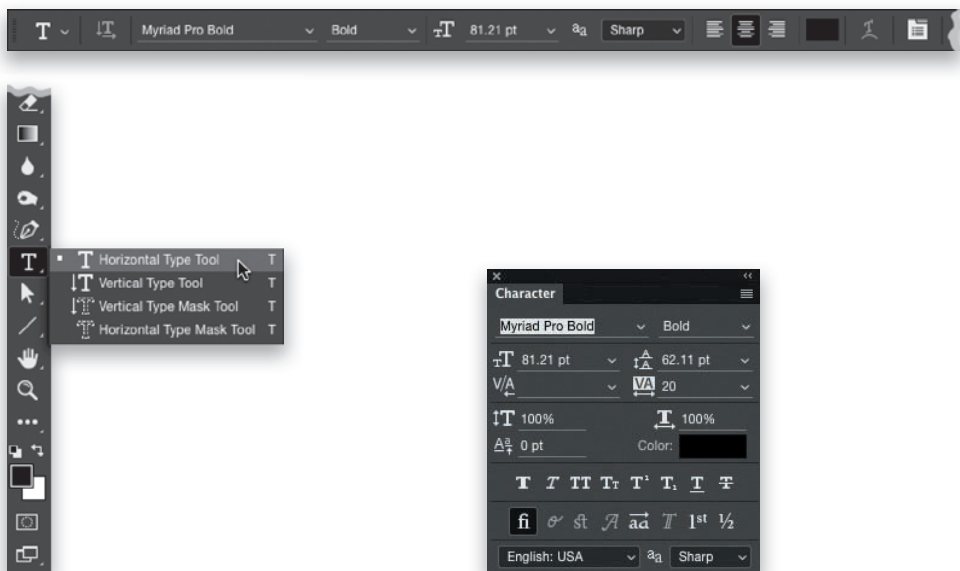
Myriad Pro Bold
Bold
81.21 pt
$^a a$
Sharp

Horizontal Type Tool T
Vertical Type Tool T
Vertical Type Mask Tool T
Horizontal Type Mask Tool T

Character
Myriad Pro Bold
Bold
81.21 pt
62.11 pt
V/A
VA 20
100%
100%
0 pt
Color:
T T TT Tт T¹ T₁ T T
fi st 1st ½
English: USA
Sharp